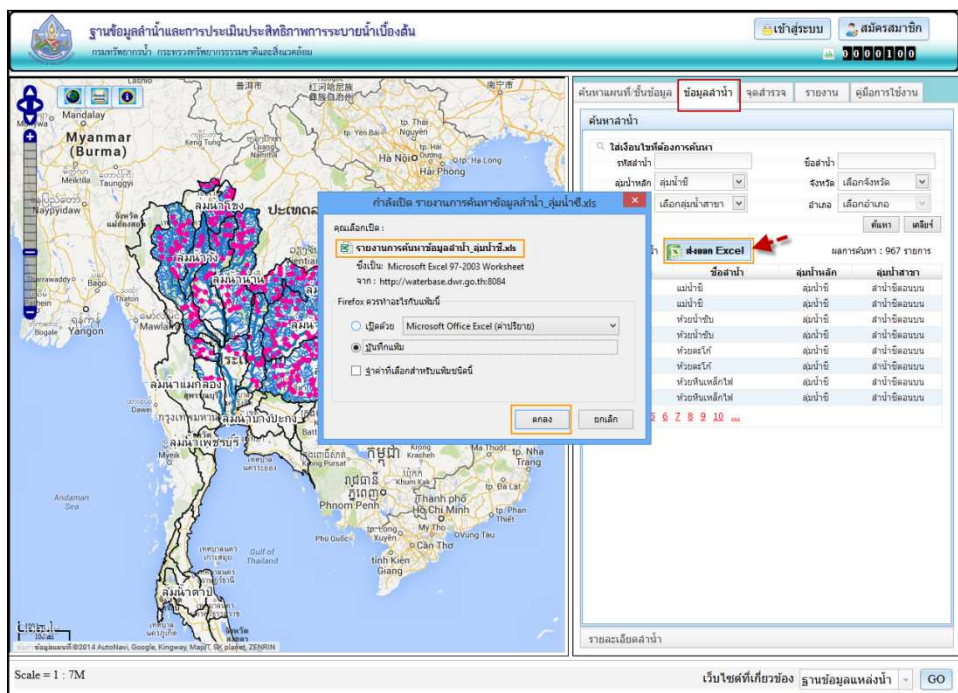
ฐานข้อมูลลำน้ำและการประเมินประสิทธิภาพการระบายน้ำเบื้องต้น
กรมทรัพยากรน้ำ กระทรวงทรัพยากรธรรมชาติและสิ่งแวดล้อม

เข้าสู่ระบบ
สมัครสมาชิก
0000100

Mandalay
Myanmar (Burma)
Meiktila
Taunggyi
Naypyidaw
Bago
Thaton
Mawlamyine
Yangon
Bogale
Dawei
Andaman Sea
Myeik
Ha Noi
Hai Phong
Ha Long
Nguyen
Yen Bai
Vientiane
Krong Pursat
Krong Kracheh
Nha Trang
Phnom Penh
Thành phố Hồ Chí Minh
Phan Thiet
Da Lat
My Tho
Vung Tau
Can Tho
Xuyen
Phu Quoc
Gulf of Thailand
Kien Giang
ลุ่มน้ำกก
ลุ่มน้ำปิง
ลุ่มน้ำน่าน
ลุ่มน้ำแม่กลอง
ลุ่มน้ำเพชรบุรี
ลุ่มน้ำบางปะกง
ลุ่มน้ำตาปี
ประเทศ
กรุงเทพมหานคร
ภูเก็ต
ข้อมูลแผนที่ ©2014 AutoNavi, Google, Kingway, MapIT, SK planet, ZENRIN

ค้นหาแผนที่ ชั้นข้อมูล | ข้อมูลลำน้ำ | จุดสำรวจ | รายงาน | คู่มือการใช้งาน
ค้นหาลำน้ำ
ใส่เงื่อนไขที่ต้องการค้นหา
รหัสลำน้ำ
ชื่อลำน้ำ
ลุ่มน้ำหลัก ลุ่มน้ำชี
จังหวัด เลือกจังหวัด
เลือกลุ่มน้ำสาขา
อำเภอ เลือกอำเภอ
ค้นหา เคลียร์
ส่งออก Excel
ผลการค้นหา : 967 รายการ

| ชื่อลำน้ำ | ลุ่มน้ำหลัก | ลุ่มน้ำสาขา |
|---|---|---|
| แม่น้ำชี | ลุ่มน้ำชี | ลำน้ำชีตอนบน |
| แม่น้ำชี | ลุ่มน้ำชี | ลำน้ำชีตอนบน |
| ห้วยน้ำซับ | ลุ่มน้ำชี | ลำน้ำชีตอนบน |
| ห้วยน้ำซับ | ลุ่มน้ำชี | ลำน้ำชีตอนบน |
| ห้วยตะโก้ | ลุ่มน้ำชี | ลำน้ำชีตอนบน |
| ห้วยตะโก้ | ลุ่มน้ำชี | ลำน้ำชีตอนบน |
| ห้วยหินเหล็กไฟ | ลุ่มน้ำชี | ลำน้ำชีตอนบน |
| ห้วยหินเหล็กไฟ | ลุ่มน้ำชี | ลำน้ำชีตอนบน |

6 7 8 9 10 ...
รายละเอียดลำน้ำ

กำลังเปิด รายงานการค้นหาข้อมูลลำน้ำ_ลุ่มน้ำชี.xls
คุณเลือกเปิด :
รายงานการค้นหาข้อมูลลำน้ำ_ลุ่มน้ำชี.xls
ซึ่งเป็น: Microsoft Excel 97-2003 Worksheet
จาก: http://waterbase.dwr.go.th:8084
Firefox ควรทำอะไรกับแฟ้มนี้
เปิดด้วย Microsoft Office Excel (ค่าปริยาย)
บันทึกแฟ้ม
ทำค่าที่เลือกสำหรับแฟ้มชนิดนี้
ตกลง
ยกเลิก

Scale = 1 : 7M
เว็บไซต์ที่เกี่ยวข้อง ฐานข้อมูลแหล่งน้ำ GO